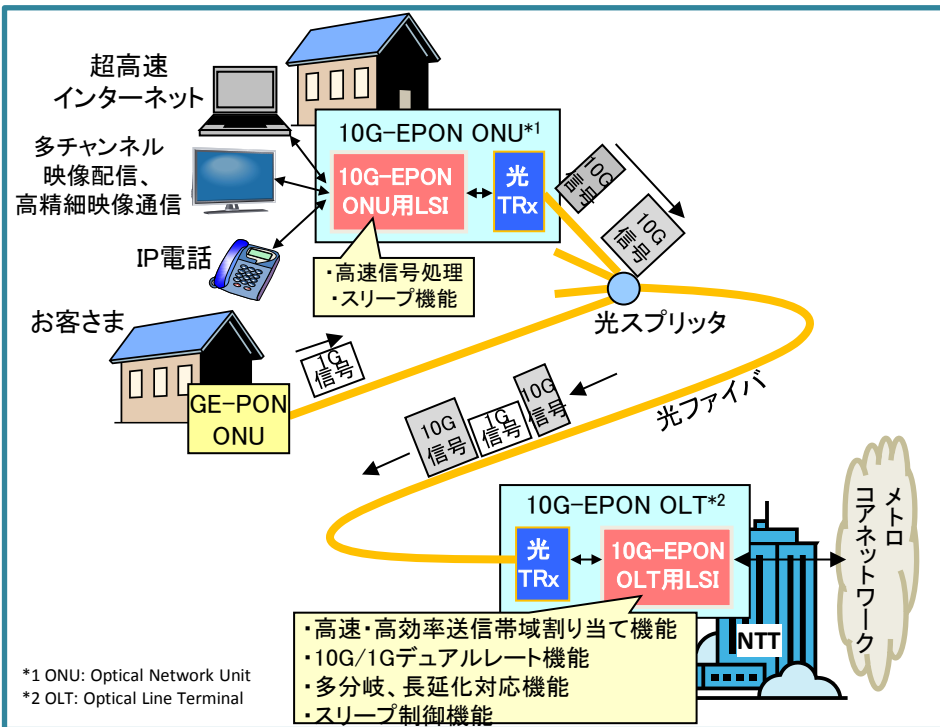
超高速
インターネット

多チャンネル
映像配信、
高精細映像通信

IP電話

10G-EPON ONU$^{*1}$

10G-EPON
ONU用LSI

光
TRx

・高速信号処理
・スリープ機能

10G
信号

10G
信号

光スプリッタ

お客さま

1G
信号

GE-PON
ONU

10G
信号

1G
信号

10G
信号

光ファイバ

10G-EPON OLT$^{*2}$

光
TRx

10G-EPON
OLT用LSI

メトロ
コアネットワーク

NTT

・高速・高効率送信帯域割り当て機能
・10G/1Gデュアルレート機能
・多分岐、長延化対応機能
・スリープ制御機能

*1 ONU: Optical Network Unit
*2 OLT: Optical Line Terminal